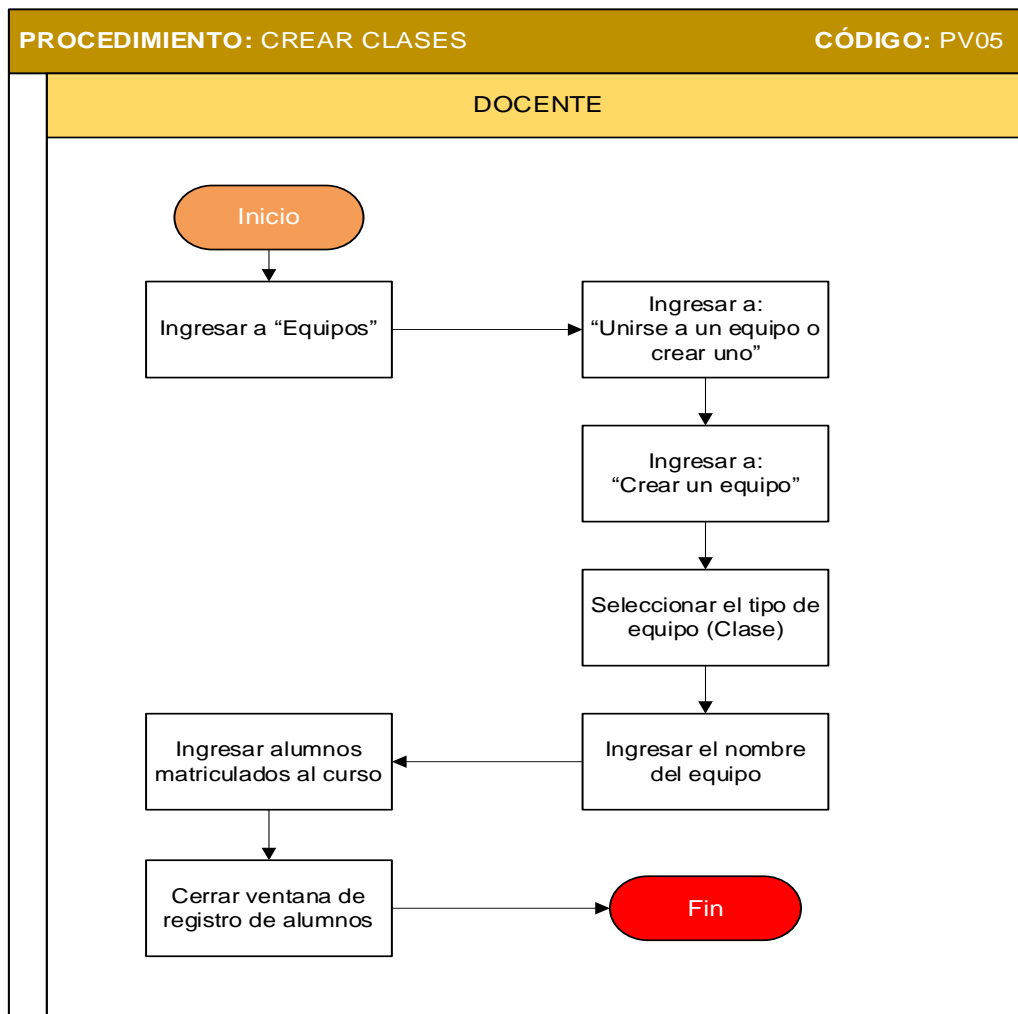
PROCEDIMIENTO: CREAR CLASES

CÓDIGO: PV05

DOCENTE

Inicio

Ingresar a “Equipos”

Ingresar a: “Unirse a un equipo o crear uno”

Ingresar a: “Crear un equipo”

Seleccionar el tipo de equipo (Clase)

Ingresar el nombre del equipo

Ingresar alumnos matriculados al curso

Cerrar ventana de registro de alumnos

Fin